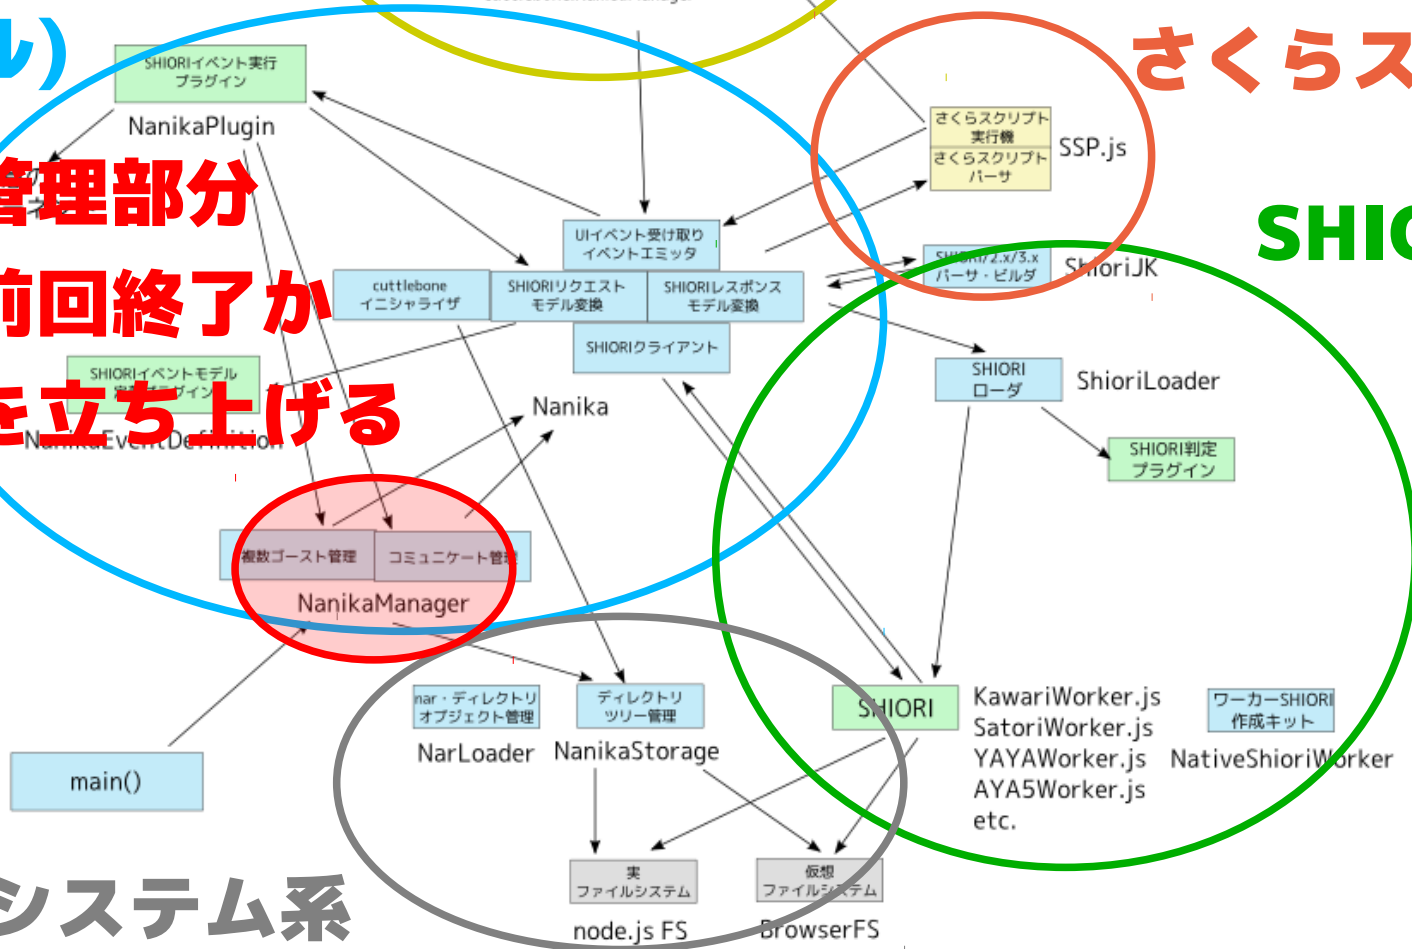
ル)

SHIORIイベント実行プラグイン
NanikaPlugin

管理部分
前回終了か
を立ち上げる

さくらス
さくらスクリプト実行機
さくらスクリプトパーサ
SSP.js

SHIO

UIイベント受け取りイベントエミッタ
cuttlebone イニシャライザ
SHIORIリクエストモデル変換
SHIORIレスポンスモデル変換
SHIORIクライアント
SHIORI/2.x/3.x パーサ・ビルダ
ShioriJK

SHIORIイベントモデル
NanikaEventDefinition
Nanika

SHIORI ローダ
ShioriLoader
SHIORI判定プラグイン

複数ゴースト管理
コミュニケート管理
NanikaManager

nar・ディレクトリオブジェクト管理
NarLoader
ディレクトリツリー管理
NanikaStorage

SHIORI
KawariWorker.js
SatoriWorker.js
YAYAWorker.js
AYA5Worker.js
etc.
ワーカーSHIORI作成キット
NativeShioriWorker

main()

システム系

実ファイルシステム
node.js FS
仮想ファイルシステム
BrowserFS